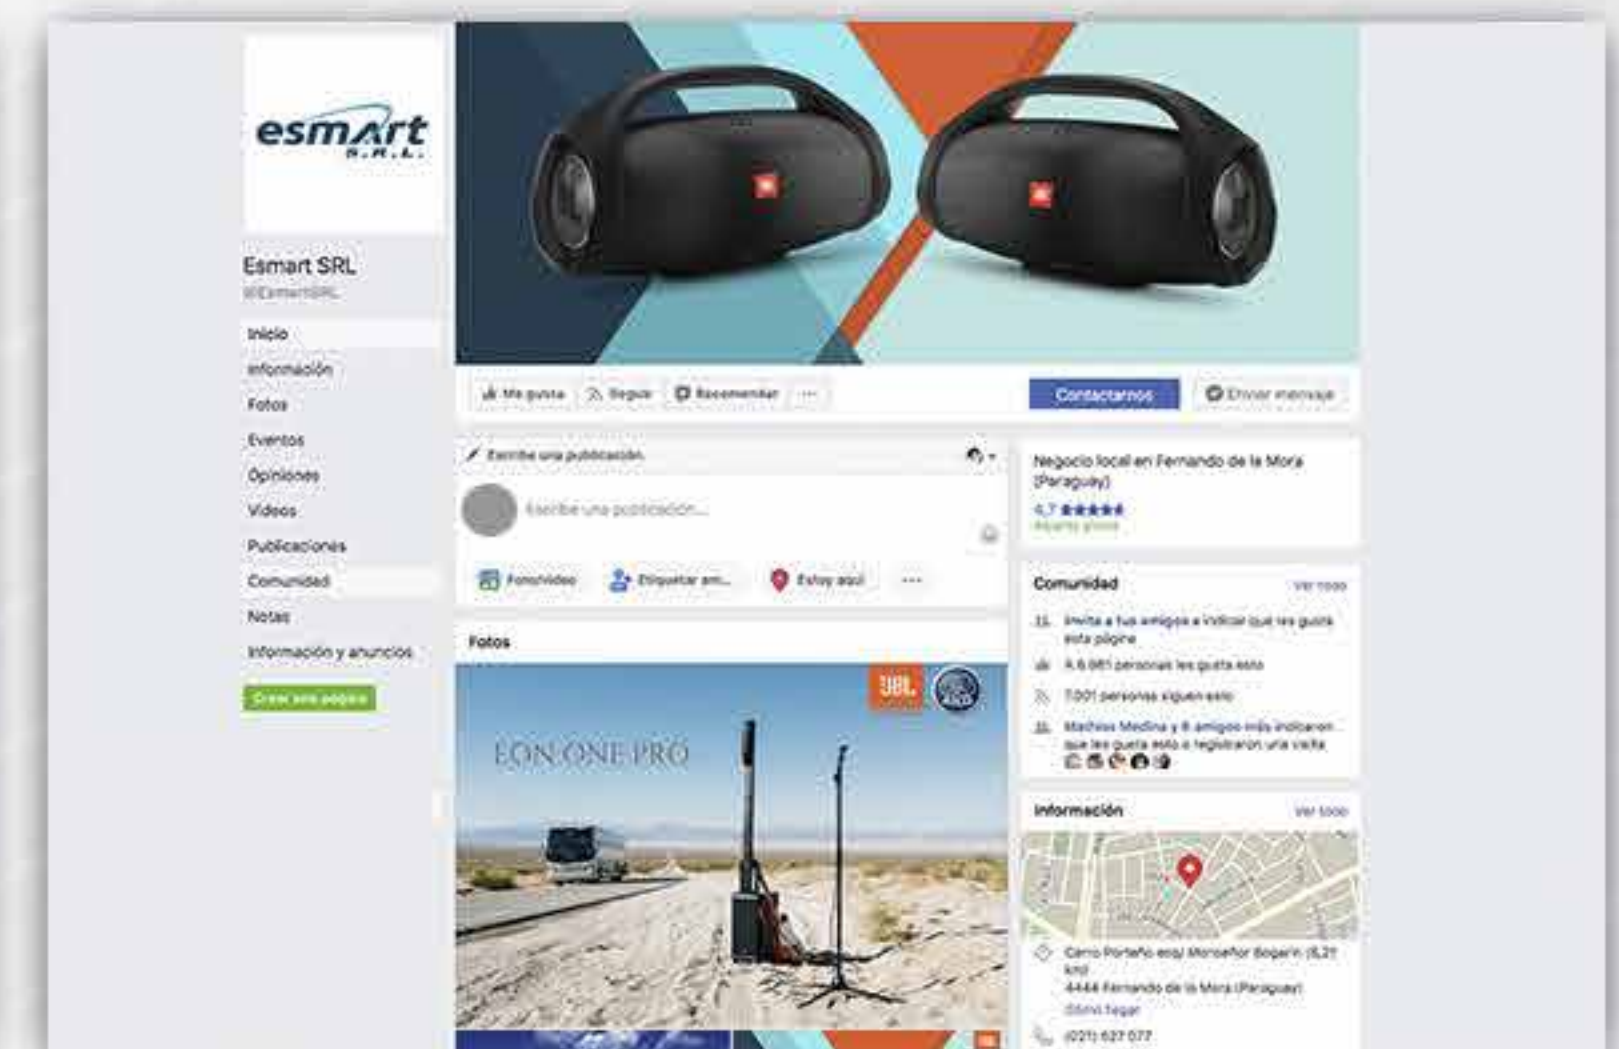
esmart S.R.L.

Esmart SRL
@EsmartSRL

Inicio
Información
Fotos
Eventos
Opiniones
Videos
Publicaciones
Comunidad
Notas
Información y anuncios

Crear una página

Me gusta
Seguir
Recomendar
...
Contactarnos
Enviar mensaje

Escribe una publicación

Escribe una publicación...

Foto/video
Etiquetar am...
Estoy aquí
...

Fotos

JBL
EON ONE PRO

Negocio local en Fernando de la Mora (Paraguay)
4,7 ★★★★★
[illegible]

Comunidad
Ver todo
Invita a tus amigos a indicar que les gusta esta página
4.6.981 personas les gusta esto
7.001 personas siguen esto
Mathias Medina y 8 amigos más indicaron que les gusta esto o registraron una visita

Información
Ver todo
Cerro Porteño esq/ Monseñor Bogarín (8,27 km)
4444 Fernando de la Mora (Paraguay)
Cómo llegar
(021) 627 077